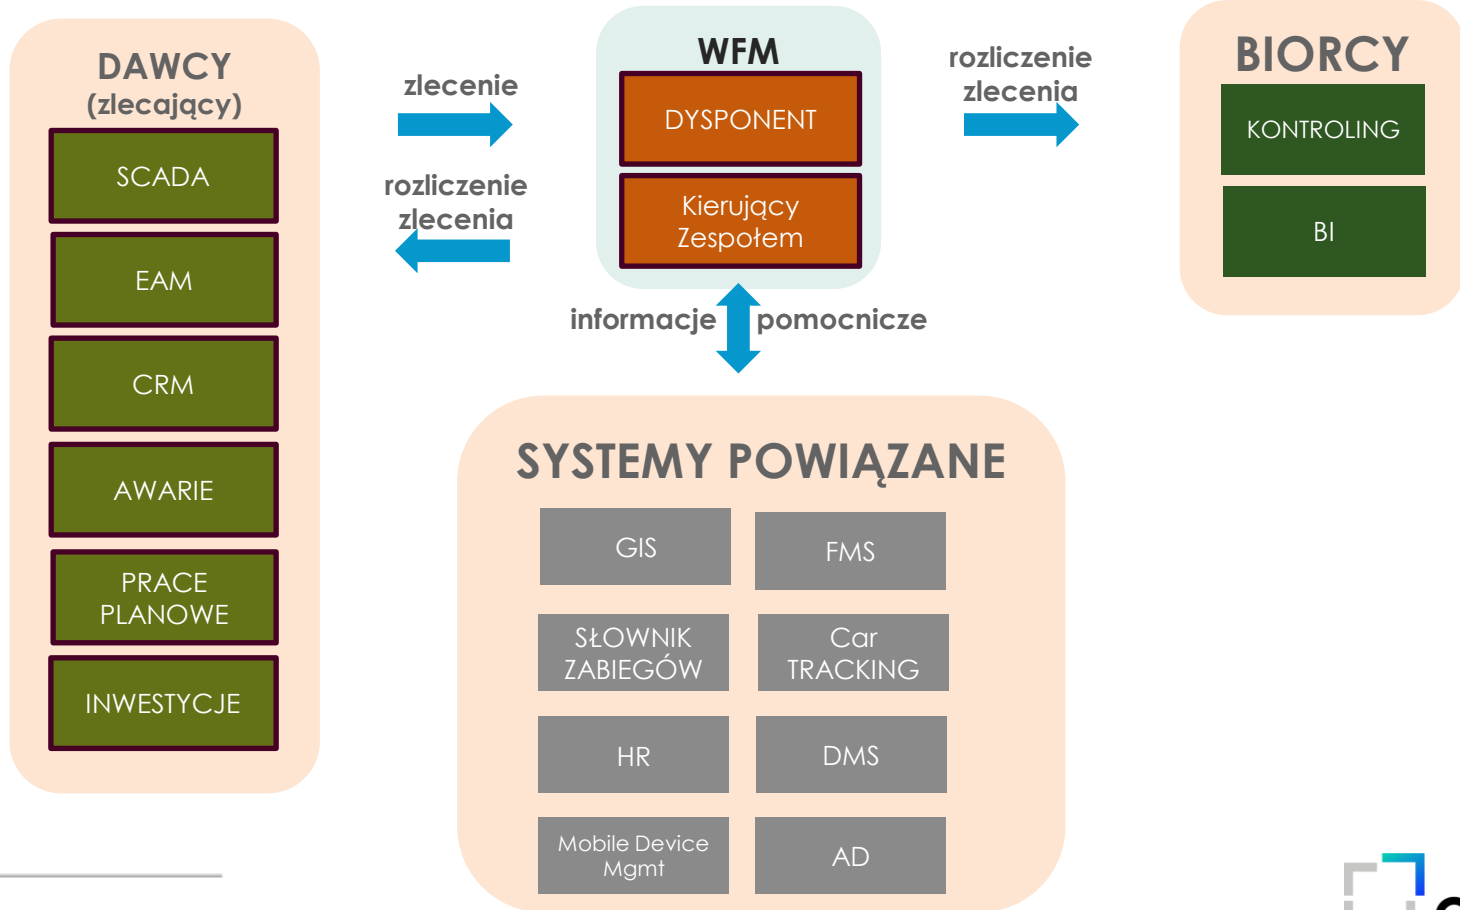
DAWCY
(zlecający)

SCADA

EAM

CRM

AWARIE

PRACE PLANOWE

INWESTYCJE

zlecenie

rozliczenie zlecenia

WFM

DYSPONENT

Kierujący Zespołem

rozliczenie zlecenia

BIORCY

KONTROLING

BI

informacje pomocnicze

SYSTEMY POWIĄZANE

GIS

FMS

SŁOWNIK ZABIEGÓW

Car TRACKING

HR

DMS

Mobile Device Mgmt

AD